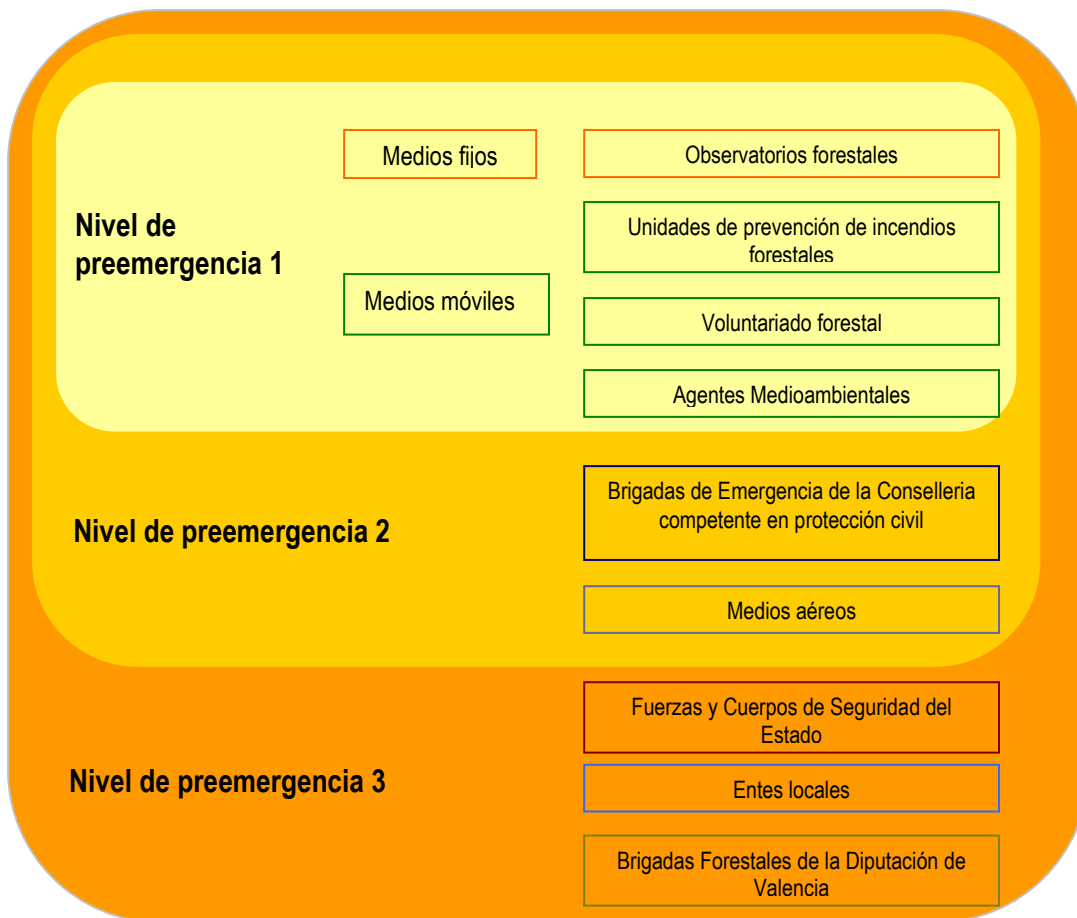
Nivel de preemergencia 1

Medios fijos

Observatorios forestales

Medios móviles

Unidades de prevención de incendios forestales

Voluntariado forestal

Agentes Medioambientales

Nivel de preemergencia 2

Brigadas de Emergencia de la Conselleria competente en protección civil

Medios aéreos

Nivel de preemergencia 3

Fuerzas y Cuerpos de Seguridad del Estado

Entes locales

Brigadas Forestales de la Diputación de Valencia